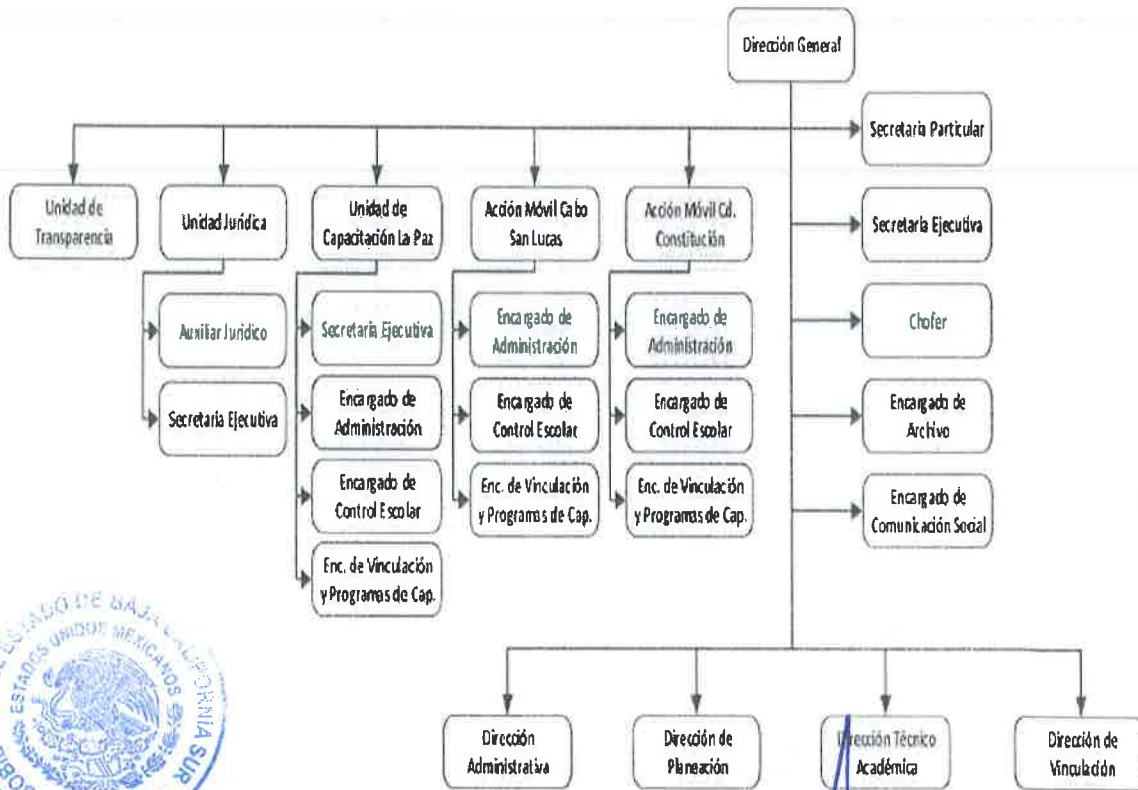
Dirección General

Secretaria Particular

Unidad de Transparencia

Unidad Jurídica

Unidad de Capacitación La Paz

Acción Móvil Cabo San Lucas

Acción Móvil Cd. Constitución

Secretaria Ejecutiva

Auxiliar Jurídico

Secretaria Ejecutiva

Encargado de Administración

Encargado de Administración

Chofer

Secretaria Ejecutiva

Encargado de Administración

Encargado de Control Escolar

Encargado de Control Escolar

Encargado de Archivo

Encargado de Control Escolar

Enc. de Vinculación y Programas de Cap.

Enc. de Vinculación y Programas de Cap.

Encargado de Comunicación Social

Enc. de Vinculación y Programas de Cap.

ESTADO DE BAJA CALIFORNIA SUR
ESTADOS UNIDOS MEXICANOS
GOBIERNO

Dirección Administrativa

Dirección de Planeación

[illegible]rección Técnico Académica

Dirección de Vinculación